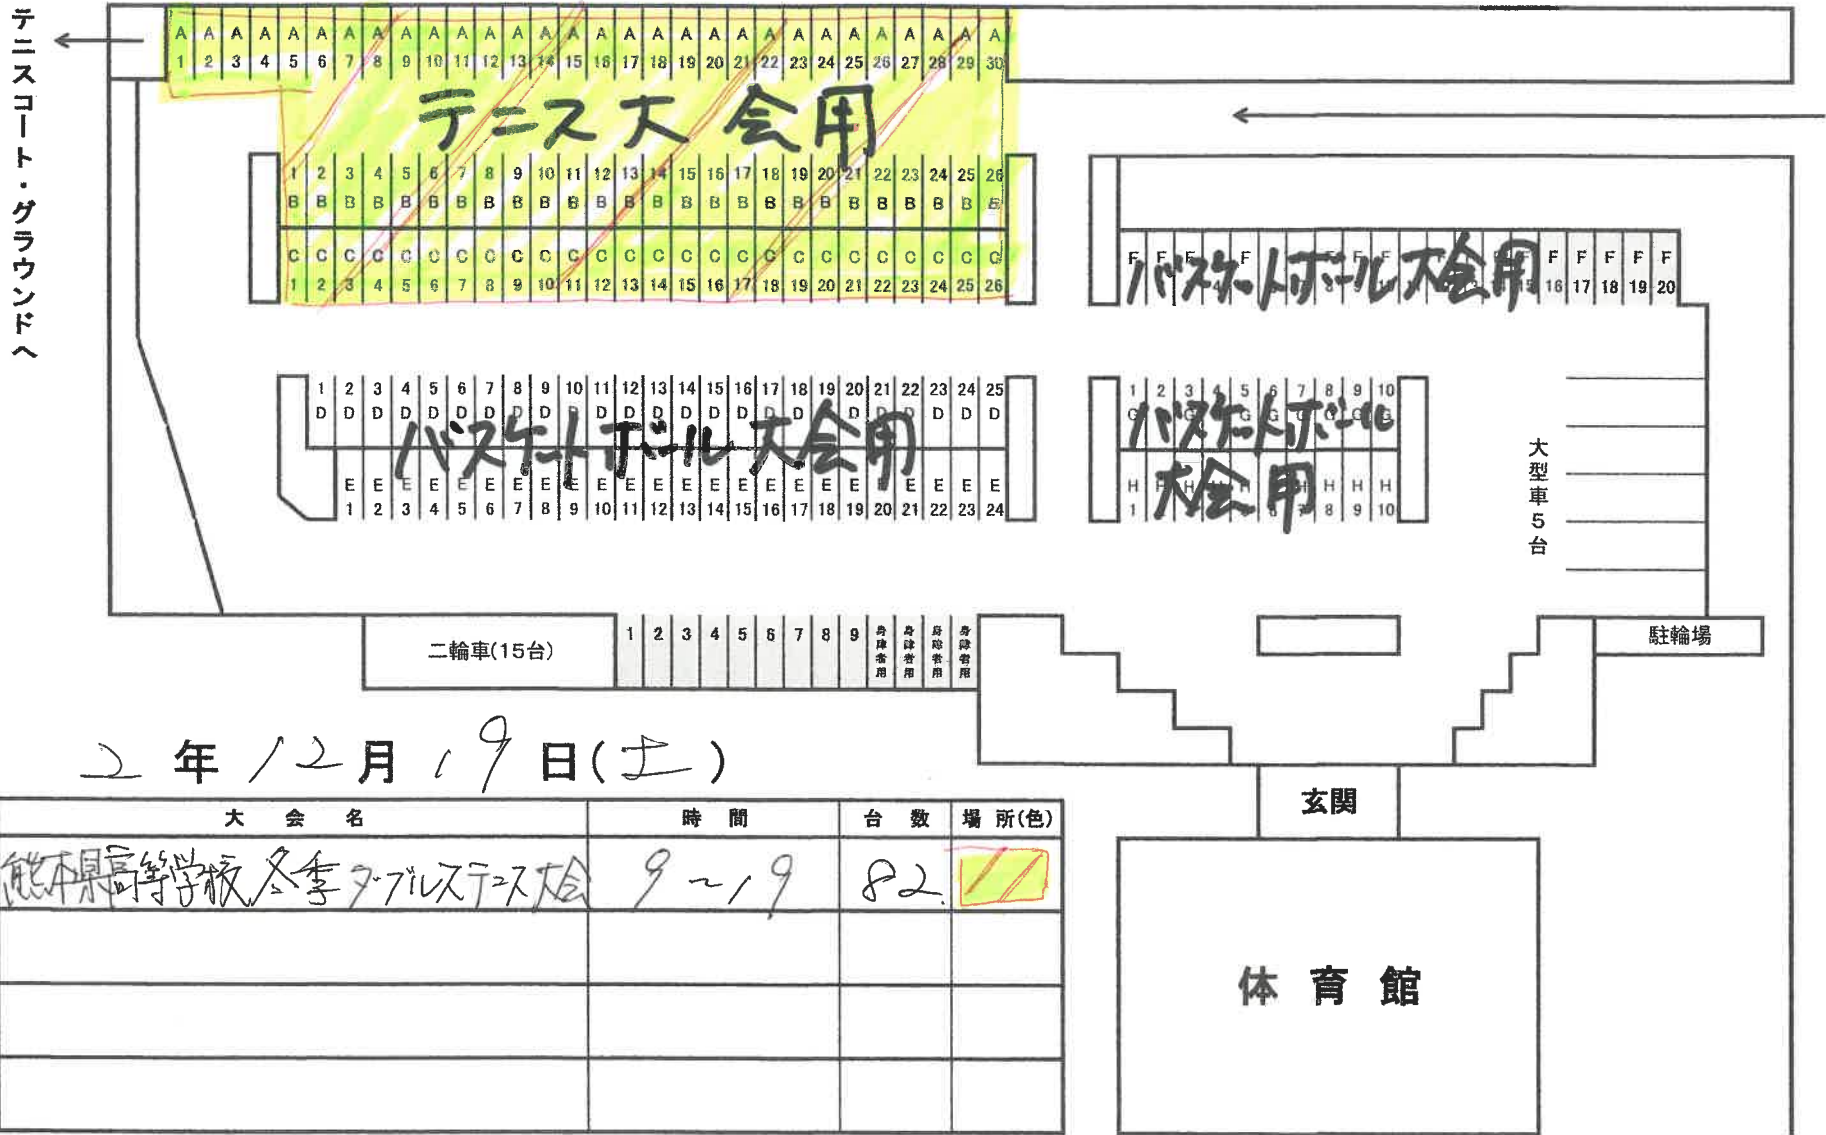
テニスコート・グラウンドへ

A1 A2 A3 A4 A5 A6 A7 A8 A9 A10 A11 A12 A13 A14 A15 A16 A17 A18 A19 A20 A21 A22 A23 A24 A25 A26 A27 A28 A29 A30

テニス大会用

1 2 3 4 5 6 7 8 9 10 11 12 13 14 15 16 17 18 19 20 21 22 23 24 25 26
B B B B B B B B B B B B B B B B B B B B B B B B B B

C C C C C C C C C C C C C C C C C C C C C C C C C C
1 2 3 4 5 6 7 8 9 10 11 12 13 14 15 16 17 18 19 20 21 22 23 24 25 26

F F F F F F F F F F
バスケットボール大会用
15 16 17 18 19 20

1 2 3 4 5 6 7 8 9 10 11 12 13 14 15 16 17 18 19 20 21 22 23 24 25
D D D D D D D D D D D D D D D D D D D D D D D D D

バスケットボール大会用

E E E E E E E E E E E E E E E E E E E E E E E E
1 2 3 4 5 6 7 8 9 10 11 12 13 14 15 16 17 18 19 20 21 22 23 24

1 2 3 4 5 6 7 8 9 10
G G G G G G G G G G
バスケットボール
大会用
H H H H H H H H H H
1 6 7 8 9 10

大型車5台

二輪車(15台)

1 2 3 4 5 6 7 8 9 身障者用 身障者用 身障者用 身障者用

駐輪場

2 年 12 月 19 日(土)

玄関

| 大会名 | 時間 | 台数 | 場所(色) |
|---|---|---|---|
| 熊本県高等学校冬季ダブルステニス大会 | 9~19 | 82 | |
| | | | |
| | | | |
| | | | |

体育館